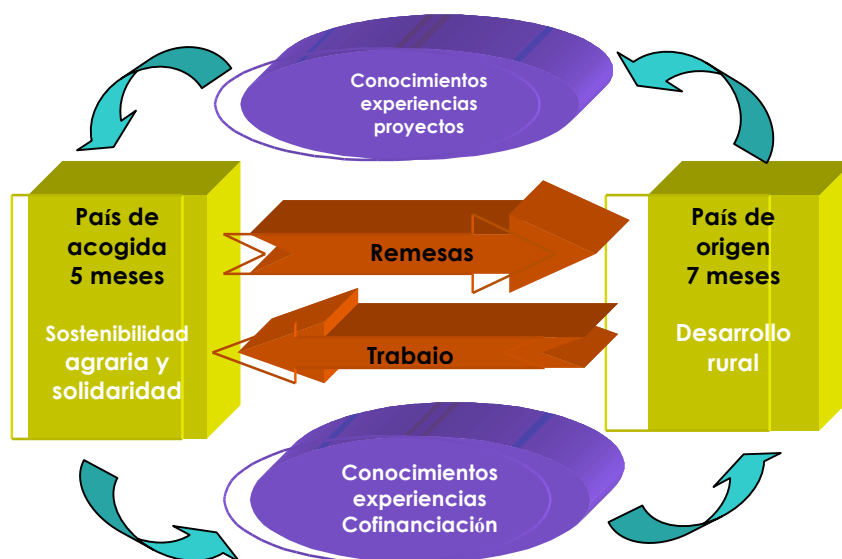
Conocimientos experiencias proyectos

País de acogida 5 meses

Sostenibilidad agraria y solidaridad

Remesas

Trabajo

País de origen 7 meses

Desarrollo rural

Conocimientos experiencias Cofinanciación